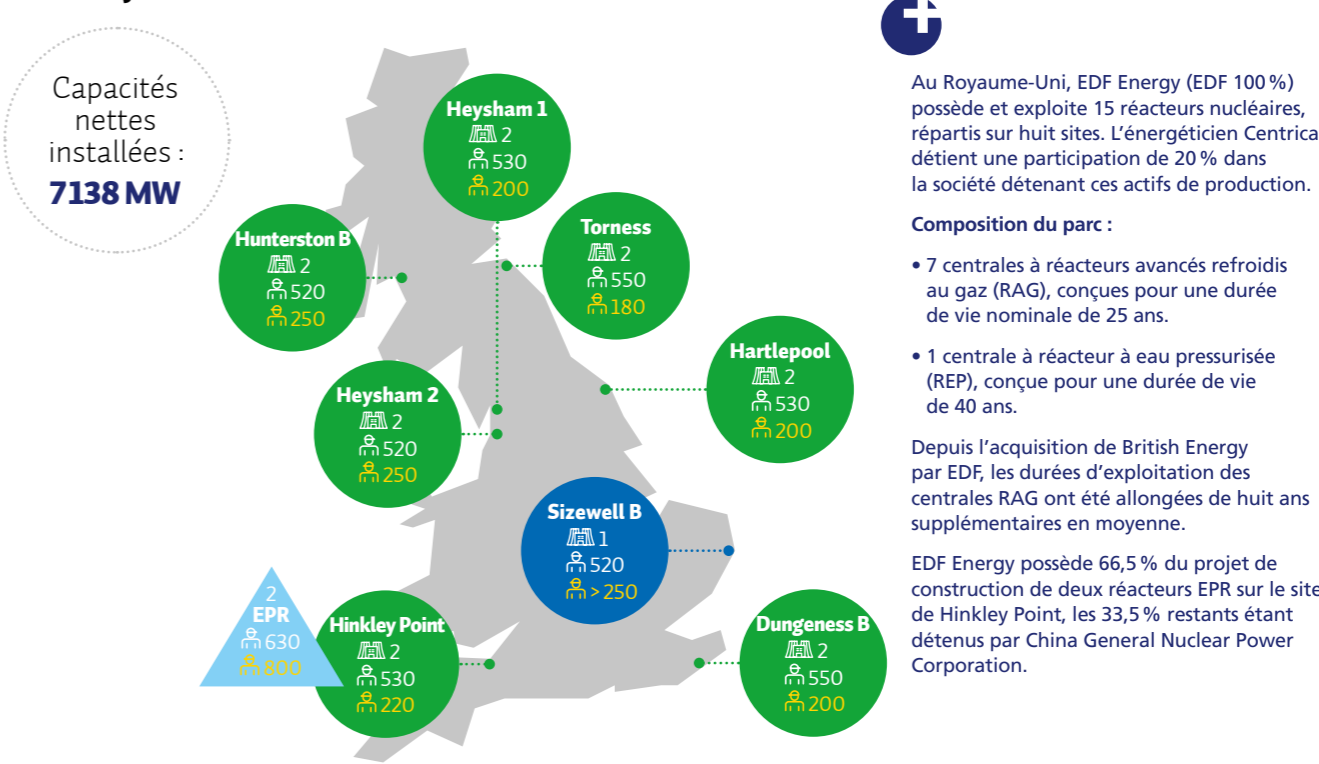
Capacités nettes installées :
7138 MW

Heysham 1
2
530
200

Hunterston B
2
520
250

Torness
2
550
180

Hartlepool
2
530
200

Heysham 2
2
520
250

Sizewell B
1
520
> 250

2
EPR
630
800

Hinkley Point
2
530
220

Dungeness B
2
550
200

Au Royaume-Uni, EDF Energy (EDF 100 %) possède et exploite 15 réacteurs nucléaires, répartis sur huit sites. L'énergéticien Centrica détient une participation de 20 % dans la société détenant ces actifs de production.

Composition du parc :

• 7 centrales à réacteurs avancés refroidis au gaz (RAG), conçues pour une durée de vie nominale de 25 ans.

• 1 centrale à réacteur à eau pressurisée (REP), conçue pour une durée de vie de 40 ans.

Depuis l'acquisition de British Energy par EDF, les durées d'exploitation des centrales RAG ont été allongées de huit ans supplémentaires en moyenne.

EDF Energy possède 66,5 % du projet de construction de deux réacteurs EPR sur le site de Hinkley Point, les 33,5 % restants étant détenus par China General Nuclear Power Corporation.